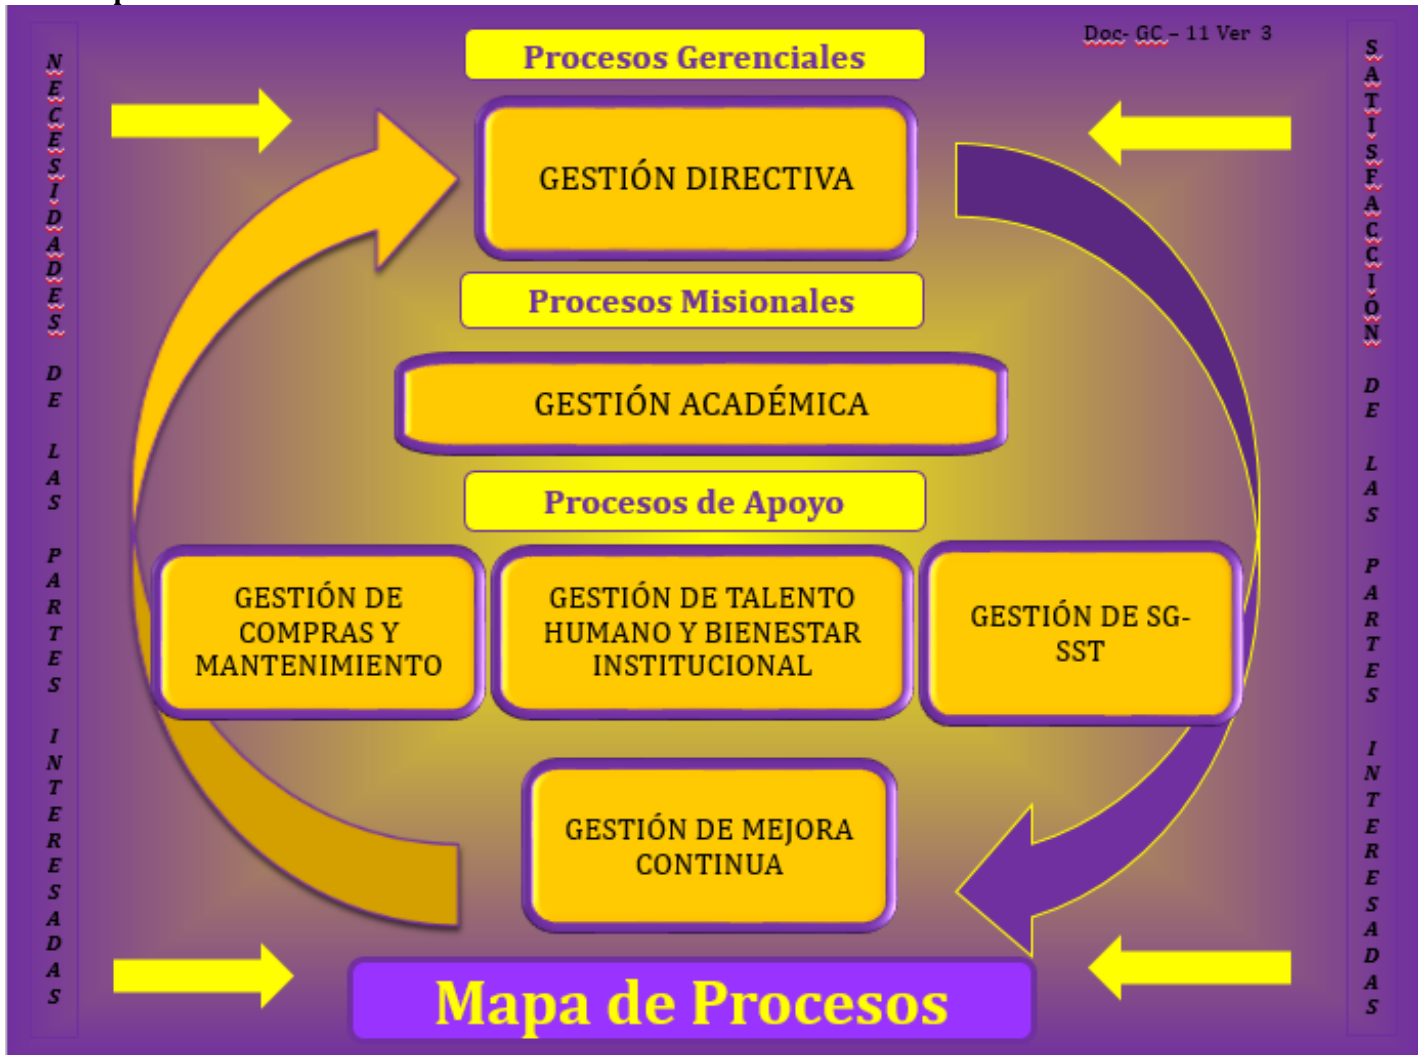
NECESIDADES DE LAS PARTES INTERESADAS

Procesos Gerenciales

Doc- GC – 11 Ver 3

SATISFACCIÓN DE LAS PARTES INTERESADAS

GESTIÓN DIRECTIVA

Procesos Misionales

GESTIÓN ACADÉMICA

Procesos de Apoyo

GESTIÓN DE COMPRAS Y MANTENIMIENTO

GESTIÓN DE TALENTO HUMANO Y BIENESTAR INSTITUCIONAL

GESTIÓN DE SG-SST

GESTIÓN DE MEJORA CONTINUA

Mapa de Procesos